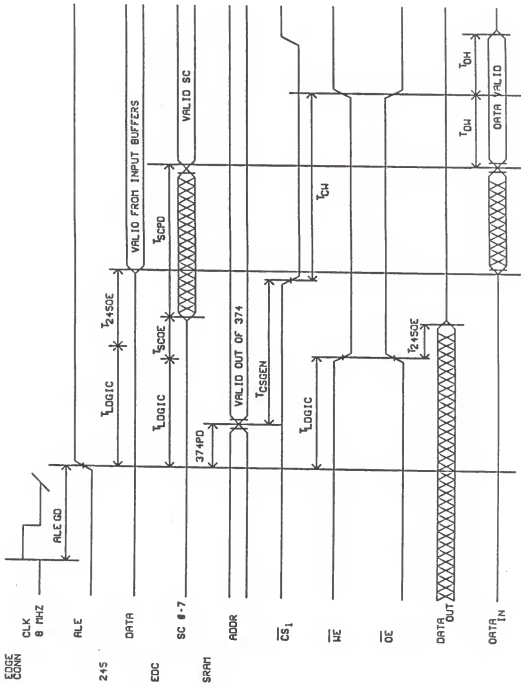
EDGE CONN
CLK 8 MHZ
ALE GD
ALE
245
DATA
EDC
SC 0-7
SRAM
ADDR
$\overline{CS_1}$
$\overline{WE}$
$\overline{OE}$
DATA OUT
DATA IN
$T_{LOGIC}$
$T_{245OE}$
VALID FROM INPUT BUFFERS
$T_{SCPD}$
VALID SC
$T_{LOGIC}$
$T_{SCOE}$
374PD
VALID OUT OF 374
$T_{CSGEN}$
$T_{CW}$
$T_{LOGIC}$
$T_{245OE}$
$T_{DW}$
$T_{DH}$
DATA VALID